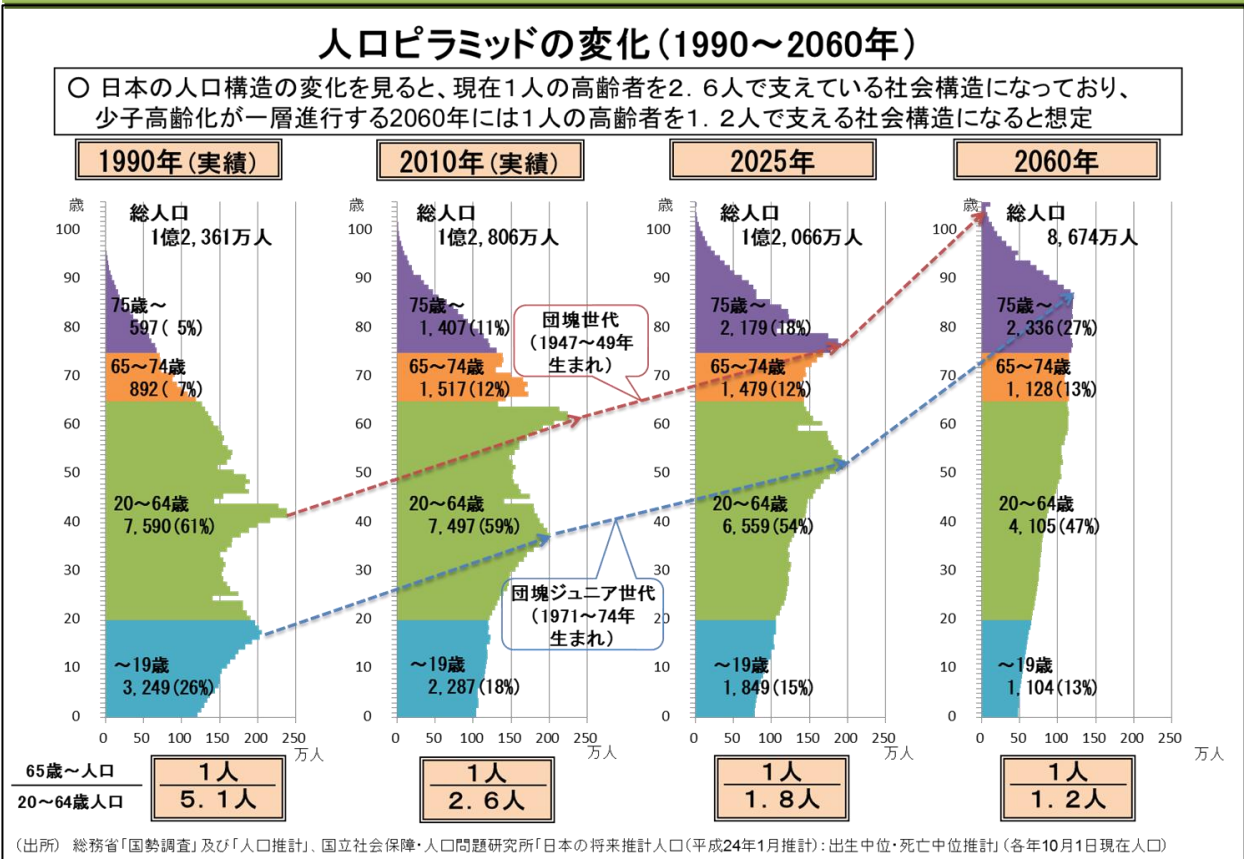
人口ピラミッドの変化（1990～2060年）

○ 日本の人口構造の変化を見ると、現在１人の高齢者を２．６人で支えている社会構造になっており、少子高齢化が一層進行する2060年には１人の高齢者を１．２人で支える社会構造になると想定

1990年（実績）

歳
100
90
80
70
60
50
40
30
20
10
0

総人口
1億2,361万人

75歳～
597（5%）

65～74歳
892（7%）

20～64歳
7,590（61%）

～19歳
3,249（26%）

0 50 100 150 200 250
万人

2010年（実績）

歳
100
90
80
70
60
50
40
30
20
10
0

総人口
1億2,806万人

75歳～
1,407（11%）

65～74歳
1,517（12%）

20～64歳
7,497（59%）

～19歳
2,287（18%）

0 50 100 150 200 250
万人

団塊世代
（1947～49年生まれ）

団塊ジュニア世代
（1971～74年生まれ）

2025年

歳
100
90
80
70
60
50
40
30
20
10
0

総人口
1億2,066万人

75歳～
2,179（18%）

65～74歳
1,479（12%）

20～64歳
6,559（54%）

～19歳
1,849（15%）

0 50 100 150 200 250
万人

2060年

歳
100
90
80
70
60
50
40
30
20
10
0

総人口
8,674万人

75歳～
2,336（27%）

65～74歳
1,128（13%）

20～64歳
4,105（47%）

～19歳
1,104（13%）

0 50 100 150 200 250
万人

$\frac{\text{65歳～人口}}{\text{20～64歳人口}}$

$\frac{\text{1人}}{\text{5．1人}}$

$\frac{\text{1人}}{\text{2．6人}}$

$\frac{\text{1人}}{\text{1．8人}}$

$\frac{\text{1人}}{\text{1．2人}}$

（出所） 総務省「国勢調査」及び「人口推計」、国立社会保障・人口問題研究所「日本の将来推計人口（平成24年1月推計）：出生中位・死亡中位推計」（各年10月1日現在人口）